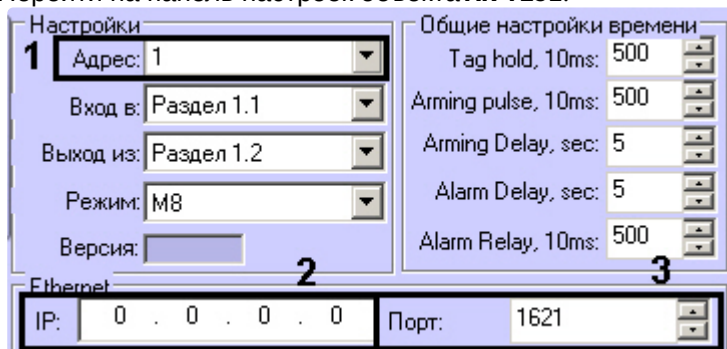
Настройки
1 Адрес: 1
Вход в: Раздел 1.1
Выход из: Раздел 1.2
Режим: M8
Версия:

Общие настройки времени
Tag hold, 10ms: 500
Arming pulse, 10ms: 500
Arming Delay, sec: 5
Alarm Delay, sec: 5
Alarm Relay, 10ms: 500

Ethernet
2
IP: 0 . 0 . 0 . 0
3
Порт: 1621